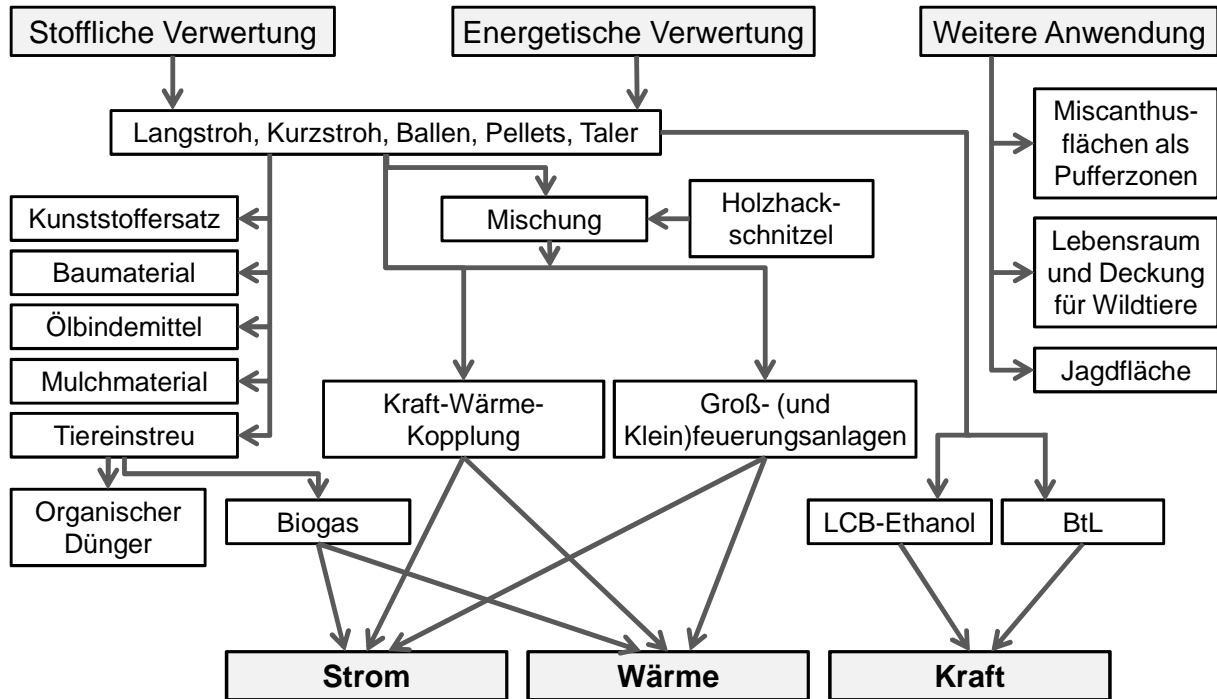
Stoffliche Verwertung

Energetische Verwertung

Weitere Anwendung

Langstroh, Kurzstroh, Ballen, Pellets, Taler

Miscanthusflächen als Pufferzonen

Kunststoffersatz

Mischung

Holzhackschnitzel

Lebensraum und Deckung für Wildtiere

Baumaterial

Ölbindemittel

Mulchmaterial

Jagdfläche

Tiereinstreu

Kraft-Wärme-Kopplung

Groß- (und Klein)feuerungsanlagen

Organischer Dünger

Biogas

LCB-Ethanol

BtL

Strom

Wärme

Kraft